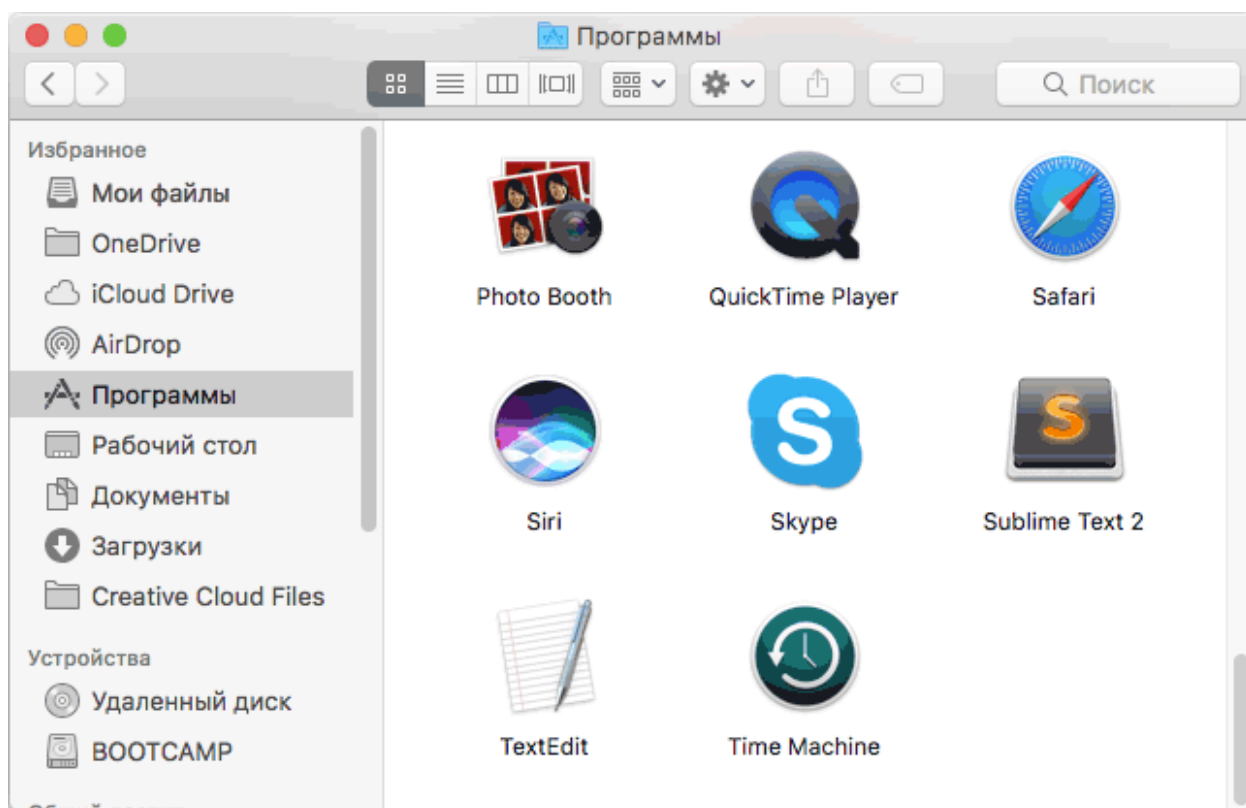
Программы

Поиск

Избранное
Мои файлы
OneDrive
iCloud Drive
AirDrop
Программы
Рабочий стол
Документы
Загрузки
Creative Cloud Files

Устройства
Удаленный диск
BOOTCAMP

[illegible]

Photo Booth
QuickTime Player
Safari
Siri
Skype
Sublime Text 2
TextEdit
Time Machine